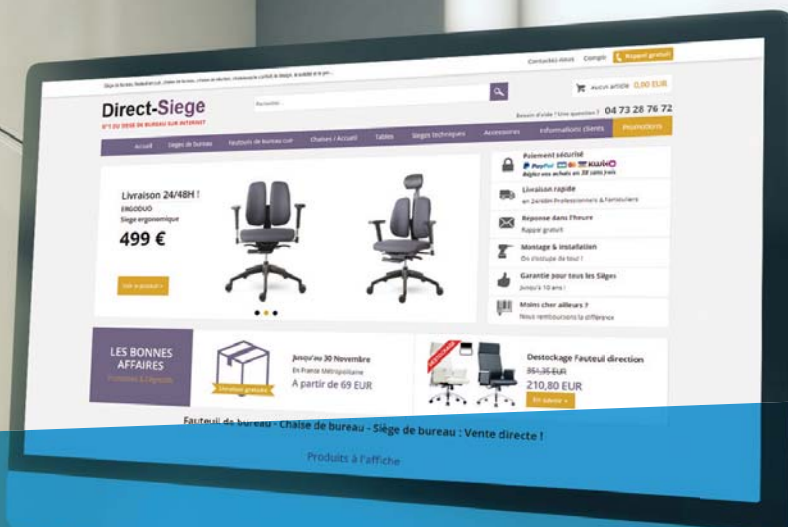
Contactez-nous Compte Rappel gratuit

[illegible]

Direct-Siege
N°1 DU SIEGE DE BUREAU SUR INTERNET

Rechercher...

Aucun article 0,00 EUR

Besoin d'aide ? Une question ? 04 73 28 76 72

Accueil Sièges de bureau Fauteuils de bureau cuir Chaises / Accueil Tables Sièges techniques Accessoires Informations clients Promotions

Livraison 24/48H !
ERGODUO
Siège ergonomique
499 €
Voir le produit »

Paiement sécurisé
Réglez vos achats en 3X sans frais

Livraison rapide
en 24/48h Professionnels & Particuliers

Réponse dans l'heure
Rappel gratuit

Montage & installation
On s'occupe de tout !

Garantie pour tous les Sièges
Jusqu'à 10 ans !

Moins cher ailleurs ?
Nous remboursons la différence

LES BONNES AFFAIRES
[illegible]

Livraison gratuite

Jusqu'au 30 Novembre
En France Métropolitaine
A partir de 69 EUR

Destockage Fauteuil direction
351,35 EUR
210,80 EUR
En savoir +

Fauteuil de bureau - Chaise de bureau - Siège de bureau : Vente directe !

Produits à l'affiche